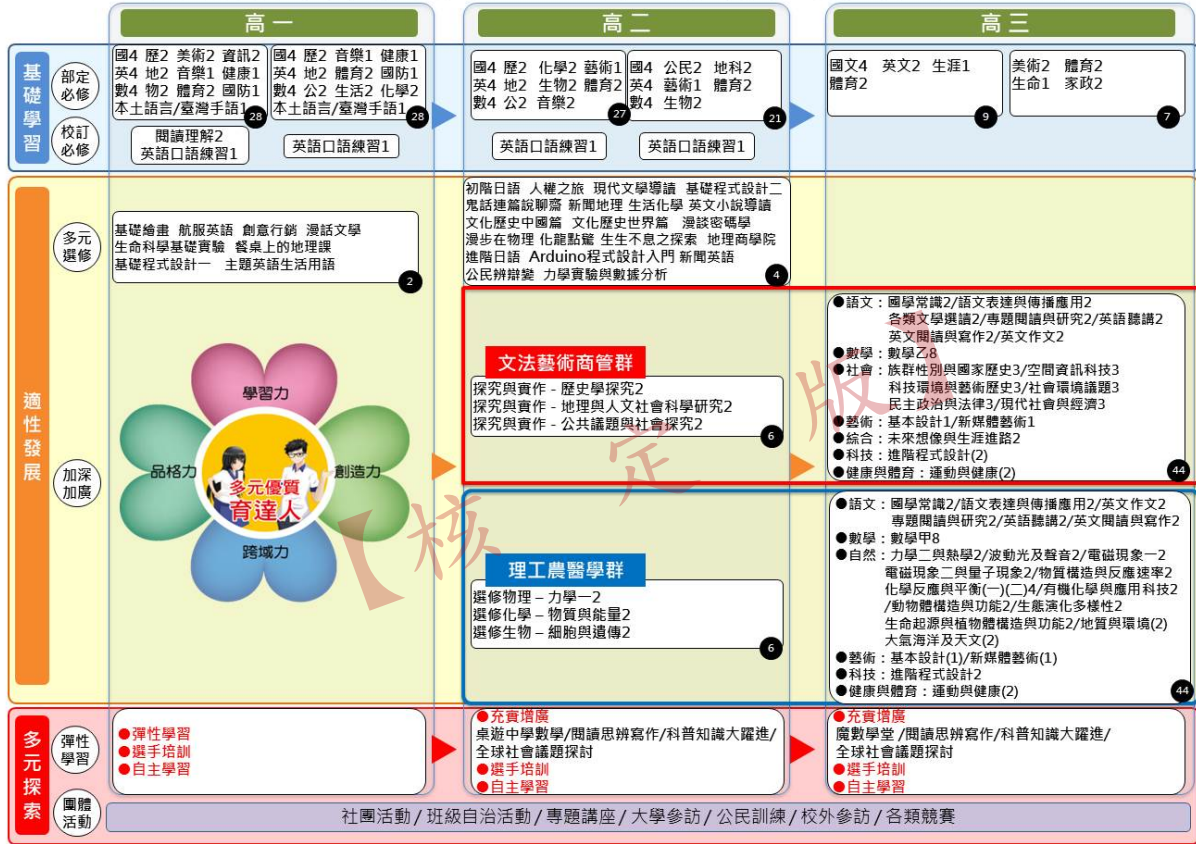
高一

高二

高三

基礎學習

部定必修

國4 歷2 美術2 資訊2
英4 地2 音樂1 健康1
數4 物2 體育2 國防1
本土語言/臺灣手語1
28

國4 歷2 音樂1 健康1
英4 地2 體育2 國防1
數4 公2 生活2 化學2
本土語言/臺灣手語1
28

國4 歷2 化學2 藝術1
英4 地2 生物2 體育2
數4 公2 音樂2
27

國4 公民2 地科2
英4 藝術1 體育2
數4 生物2
21

國文4 英文2 生涯1
體育2
9

美術2 體育2
生命1 家政2
7

校訂必修

閱讀理解2
英語口語練習1

英語口語練習1

英語口語練習1

英語口語練習1

適性發展

多元選修

基礎繪畫 航服英語 創意行銷 漫話文學
生命科學基礎實驗 餐桌上的地理課
基礎程式設計一 主題英語生活用語
2

初階日語 人權之旅 現代文學導讀 基礎程式設計二
鬼話連篇說聊齋 新聞地理 生活化學 英文小說導讀
文化歷史中國篇 文化歷史世界篇 漫談密碼學
漫步在物理 化龍點籠 生生不息之探索 地理商學院
進階日語 Arduino程式設計入門 新聞英語
公民辨辯變 力學實驗與數據分析
4

加深加廣

學習力
品格力
創造力
跨域力
多元優質
育達人

文法藝術商管群
探究與實作 - 歷史學探究2
探究與實作 - 地理與人文社會科學研究2
探究與實作 - 公共議題與社會探究2
6

●語文：國學常識2/語文表達與傳播應用2
各類文學選讀2/專題閱讀與研究2/英語聽講2
英文閱讀與寫作2/英文作文2
●數學：數學乙8
●社會：族群性別與國家歷史3/空間資訊科技3
科技環境與藝術歷史3/社會環境議題3
民主政治與法律3/現代社會與經濟3
●藝術：基本設計1/新媒體藝術1
●綜合：未來想像與生涯進路2
●科技：進階程式設計(2)
●健康與體育：運動與健康(2)
44

理工農醫學群
選修物理 – 力學一2
選修化學 – 物質與能量2
選修生物 – 細胞與遺傳2
6

●語文：國學常識2/語文表達與傳播應用2/英文作文2
專題閱讀與研究2/英語聽講2/英文閱讀與寫作2
●數學：數學甲8
●自然：力學二與熱學2/波動光及聲音2/電磁現象一2
電磁現象二與量子現象2/物質構造與反應速率2
化學反應與平衡(一)(二)4/有機化學與應用科技2
/動物體構造與功能2/生態演化多樣性2
生命起源與植物體構造與功能2/地質與環境(2)
大氣海洋及天文(2)
●藝術：基本設計(1)/新媒體藝術(1)
●科技：進階程式設計2
●健康與體育：運動與健康(2)
44

核定版

多元探索

彈性學習

●彈性學習
●選手培訓
●自主學習

●充實增廣
桌遊中學數學/閱讀思辨寫作/科普知識大躍進/
全球社會議題探討
●選手培訓
●自主學習

●充實增廣
魔數學堂/閱讀思辨寫作/科普知識大躍進/
全球社會議題探討
●選手培訓
●自主學習

團體活動

社團活動 / 班級自治活動 / 專題講座 / 大學參訪 / 公民訓練 / 校外參訪 / 各類競賽